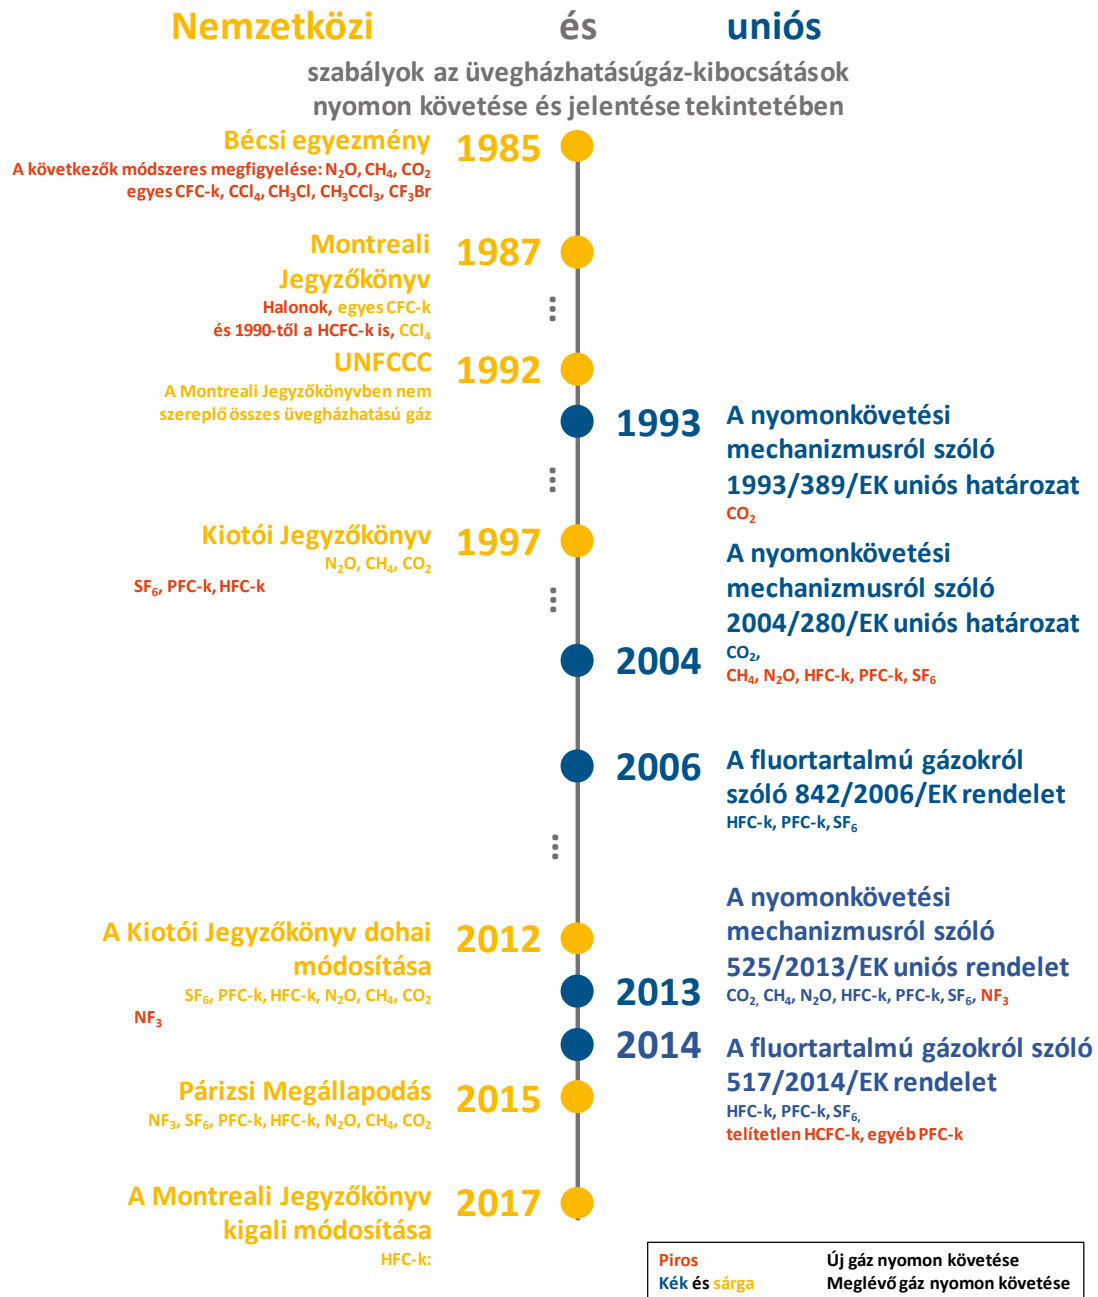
Nemzetközi és uniós

szabályok az üvegházhatásúgáz-kibocsátások nyomon követése és jelentése tekintetében

Bécsi egyezmény
A következők módszeres megfigyelése: $N_2O$, $CH_4$, $CO_2$
egyes CFC-k, $CCl_4$, $CH_3Cl$, $CH_3CCl_3$, $CF_3Br$

1985

Montreali Jegyzőkönyv
Halonok, egyes CFC-k
és 1990-től a HCFC-k is, $CCl_4$

1987

UNFCCC
A Montreali Jegyzőkönyvben nem szereplő összes üvegházhatású gáz

1992

1993

A nyomonkövetési mechanizmusról szóló 1993/389/EK uniós határozat
$CO_2$

Kiotói Jegyzőkönyv
$N_2O$, $CH_4$, $CO_2$
$SF_6$, PFC-k, HFC-k

1997

A nyomonkövetési mechanizmusról szóló 2004/280/EK uniós határozat
$CO_2$,
$CH_4$, $N_2O$, HFC-k, PFC-k, $SF_6$

2004

2006

A fluortartalmú gázokról szóló 842/2006/EK rendelet
HFC-k, PFC-k, $SF_6$

A nyomonkövetési mechanizmusról szóló 525/2013/EK uniós rendelet
$CO_2$, $CH_4$, $N_2O$, HFC-k, PFC-k, $SF_6$, $NF_3$

A Kiotói Jegyzőkönyv dohai módosítása
$SF_6$, PFC-k, HFC-k, $N_2O$, $CH_4$, $CO_2$
$NF_3$

2012

2013

2014

A fluortartalmú gázokról szóló 517/2014/EK rendelet
HFC-k, PFC-k, $SF_6$,
telítetlen HCFC-k, egyéb PFC-k

Párizsi Megállapodás
$NF_3$, $SF_6$, PFC-k, HFC-k, $N_2O$, $CH_4$, $CO_2$

2015

A Montreali Jegyzőkönyv kigali módosítása
HFC-k:

2017

| Piros | Új gáz nyomon követése |
|---|---|
| Kék és sárga | Meglévő gáz nyomon követése |